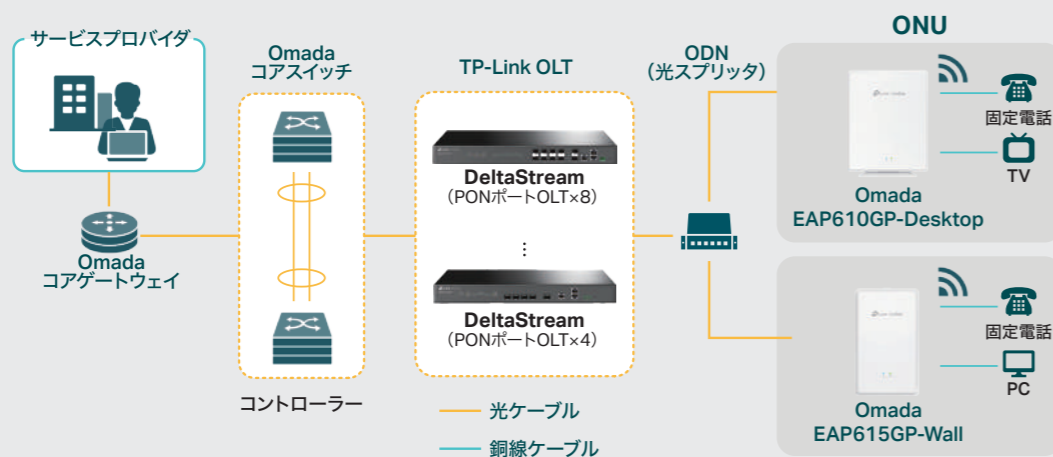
サービスプロバイダ

Omada
コアゲートウェイ

Omada
コアスイッチ

コントローラー

TP-Link OLT

DeltaStream
（PONポートOLT×8）

⋮

DeltaStream
（PONポートOLT×4）

ODN
（光スプリッタ）

ONU

固定電話

TV

Omada
EAP610GP-Desktop

固定電話

PC

Omada
EAP615GP-Wall

光ケーブル

銅線ケーブル